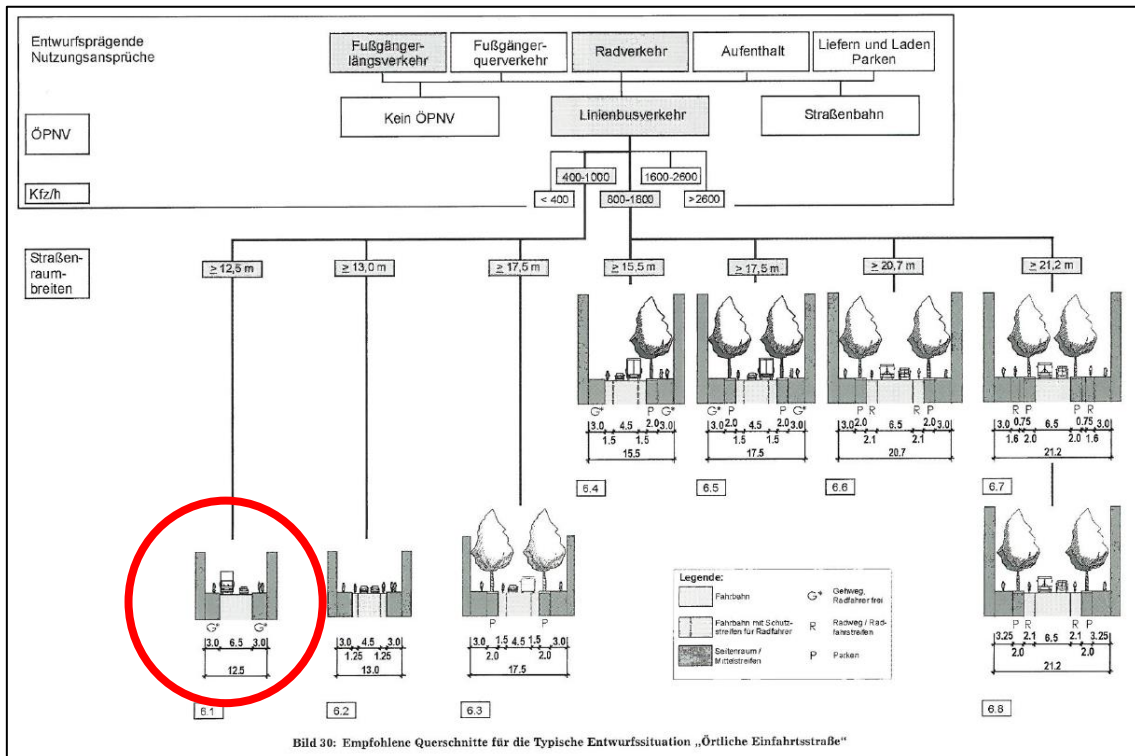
Entwurfsprägende Nutzungsansprüche

Fußgängerlängsverkehr | Fußgängerquerverkehr | Radverkehr | Aufenthalt | Liefern und Laden Parken

ÖPNV

Kein ÖPNV | Linienbusverkehr | Straßenbahn

Kfz/h

400-1000 | 1600-2600

< 400 | 800-1800 | >2600

Straßenraumbreiten

≥ 12,5 m | ≥ 13,0 m | ≥ 17,5 m | ≥ 15,5 m | ≥ 17,5 m | ≥ 20,7 m | ≥ 21,2 m

G* P P G*
3.0 4.5 2.0 3.0
1.5 1.5
15.5
6.4

G* P P G*
3.0 2.0 4.5 2.0 3.0
1.5 1.5
17.5
6.5

P R R P
3.0 2.0 6.5 2.0 3.0
2.1 2.1
20.7
6.6

R P P R
3.0 0.75 6.5 0.75 3.0
1.6 2.0 2.0 1.6
21.2
6.7

G* G*
3.0 6.5 3.0
12.5
6.1

3.0 4.5 3.0
1.25 1.25
13.0
6.2

P P
3.0 1.5 4.5 1.5 3.0
2.0 2.0
17.5
6.3

Legende:
Fahrbahn
Fahrbahn mit Schutzstreifen für Radfahrer
Seitenraum / Mittelstreifen
G* Gehweg, Radfahrer frei
R Radweg / Radfahrstreifen
P Parken

P R R P
3.25 2.1 6.5 2.1 3.25
2.0 2.0
21.2
6.8

Bild 30: Empfohlene Querschnitte für die Typische Entwurfssituation „Örtliche Einfahrtsstraße"